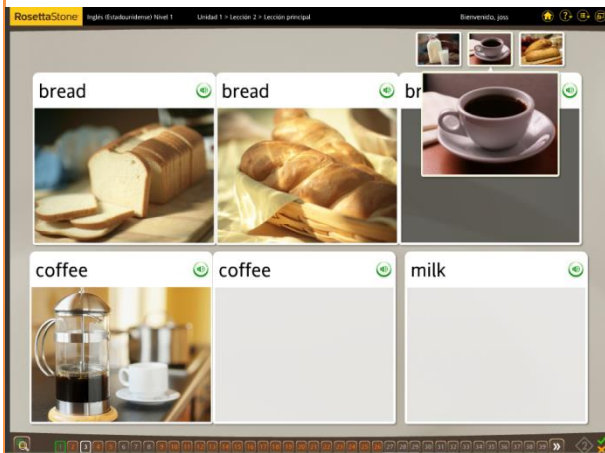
RosettaStone Inglés (Estadounidense) Nivel 1 Unidad 1 > Lección 2 > Lección principal Bienvenido, joss

bread

bread

br

coffee

coffee

milk

1 2 3 4 5 6 7 8 9 10 11 12 13 14 15 16 17 18 19 20 21 22 23 24 25 26 27 28 29 30 31 32 33 34 35 36 37 38 39